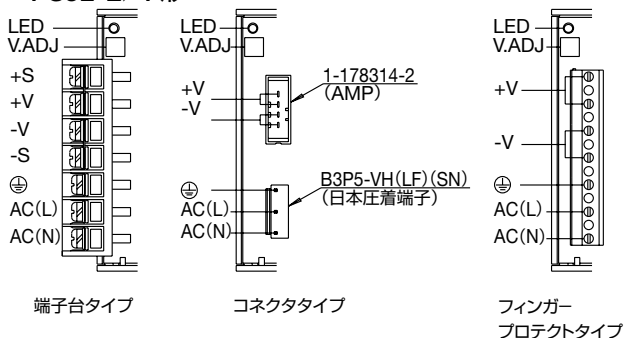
LED
V.ADJ
+S
+V
-V
-S
⏚
AC(L)
AC(N)

端子台タイプ

LED
V.ADJ
+V
-V
1-178314-2
(AMP)
⏚
AC(L)
AC(N)
B3P5-VH(LF)(SN)
(日本圧着端子)

コネクタタイプ

LED
V.ADJ
+V
-V
⏚
AC(L)
AC(N)

フィンガー
プロテクトタイプ